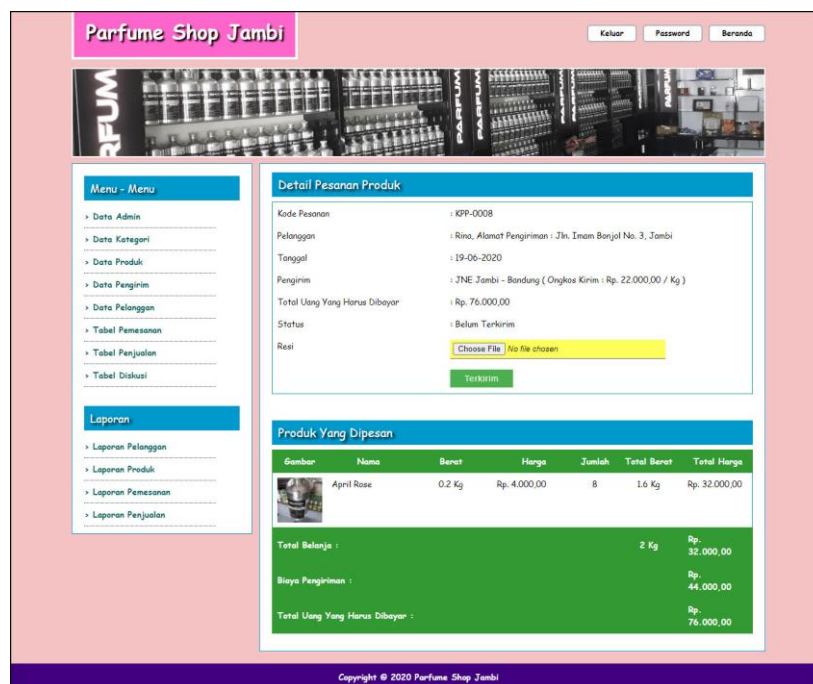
Parfume Shop Jambi

Keluar Password Beranda

Menu - Menu

› Data Admin
› Data Kategori
› Data Produk
› Data Pengirim
› Data Pelanggan
› Tabel Pemesanan
› Tabel Penjualan
› Tabel Diskusi

Laporan

› Laporan Pelanggan
› Laporan Produk
› Laporan Pemesanan
› Laporan Penjualan

Detail Pesanan Produk

| | |
|---|---|
| Kode Pesanan | : KPP-0008 |
| Pelanggan | : Rina, Alamat Pengiriman : Jln. Imam Bonjol No. 3, Jambi |
| Tanggal | : 19-06-2020 |
| Pengirim | : JNE Jambi - Bandung ( Ongkos Kirim : Rp. 22.000,00 / Kg ) |
| Total Uang Yang Harus Dibayar | : Rp. 76.000,00 |
| Status | : Belum Terkirim |
| Resi | Choose File No file chosen |

Terkirim

Produk Yang Dipesan

| Gambar | Nama | Berat | Harga | Jumlah | Total Berat | Total Harga |
|---|---|---|---|---|---|---|
| | April Rose | 0.2 Kg | Rp. 4.000,00 | 8 | 1.6 Kg | Rp. 32.000,00 |
| Total Belanja : | | | | | 2 Kg | Rp. 32.000,00 |
| Biaya Pengiriman : | | | | | | Rp. 44.000,00 |
| Total Uang Yang Harus Dibayar : | | | | | | Rp. 76.000,00 |

Copyright © 2020 Parfume Shop Jambi